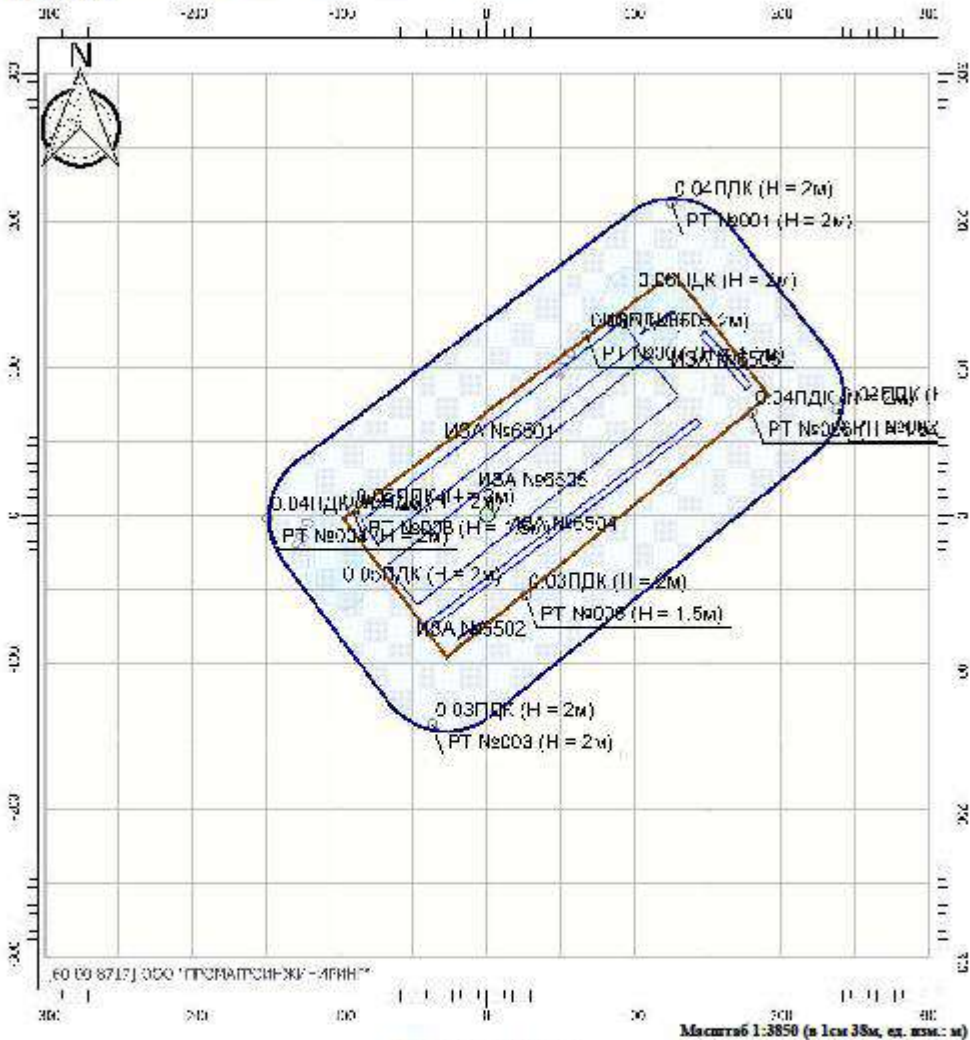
-300 -200 -100 0 100 200 300

N

300

200

100

0

-100

-200

-300

0.04ПДК (H = 2м)
РТ №001 (H = 2м)

0.06ПДК (H = 2м)

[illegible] (H = 2м)
РТ №00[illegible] (H = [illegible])
ИЗА №6503

0.04ПДК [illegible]
РТ №00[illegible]

ИЗА №6501

ИЗА №6505

0.04ПДК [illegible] (H = 2м)
РТ №00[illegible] (H = 2м)
РТ №008 (H = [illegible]) ИЗА №6504

0.06ПДК (H = 2м)

0.03ПДК (H = 2м)
РТ №026 (H = 1.5м)

ИЗА №6502

0.03ПДК (H = 2м)
РТ №003 (H = 2м)

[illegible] ООО "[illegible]"

-300 -200 -100 0 100 200 300

Масштаб 1:3850 (в 1см 38м, ед. изм.: м)